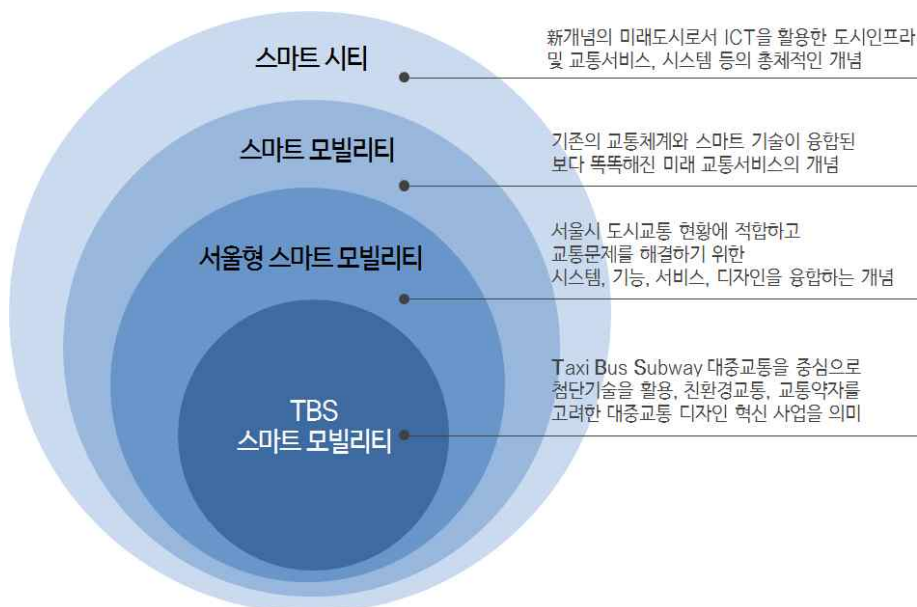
스마트 시티

新개념의 미래도시로서 ICT을 활용한 도시인프라 및 교통서비스, 시스템 등의 총체적인 개념

스마트 모빌리티

기존의 교통체계와 스마트 기술이 융합된 보다 똑똑해진 미래 교통서비스의 개념

서울형 스마트 모빌리티

서울시 도시교통 현황에 적합하고 교통문제를 해결하기 위한 시스템, 기능, 서비스, 디자인을 융합하는 개념

TBS 스마트 모빌리티

Taxi Bus Subway 대중교통을 중심으로 첨단기술을 활용, 친환경교통, 교통약자를 고려한 대중교통 디자인 혁신 사업을 의미